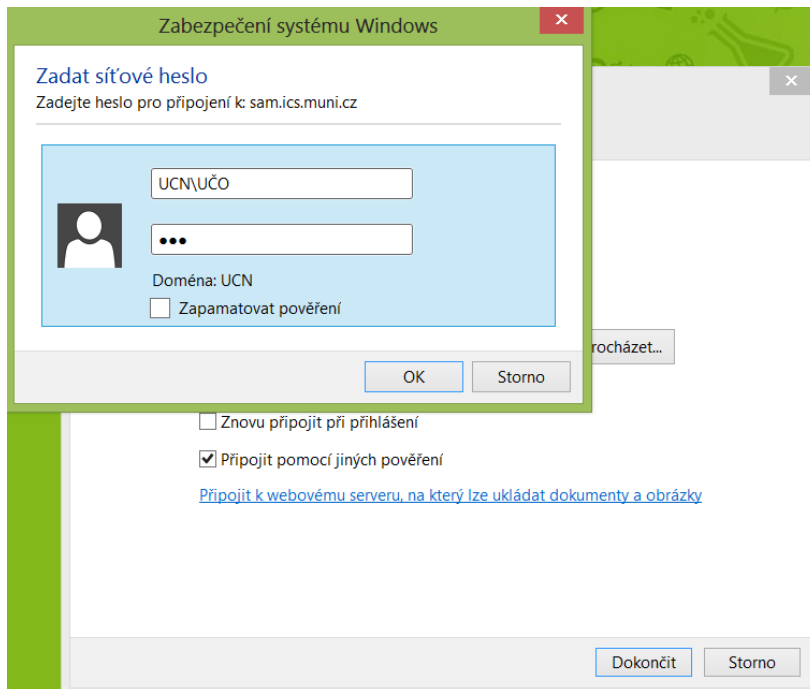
Zabezpečení systému Windows

Zadat síťové heslo
Zadejte heslo pro připojení k: sam.ics.muni.cz

UCN\UČO

•••

Doména: UCN

Zapamatovat pověření

OK

Storno

rocházet...

Znovu připojit při přihlášení

Připojit pomocí jiných pověření

Připojit k webovému serveru, na který lze ukládat dokumenty a obrázky

Dokončit

Storno